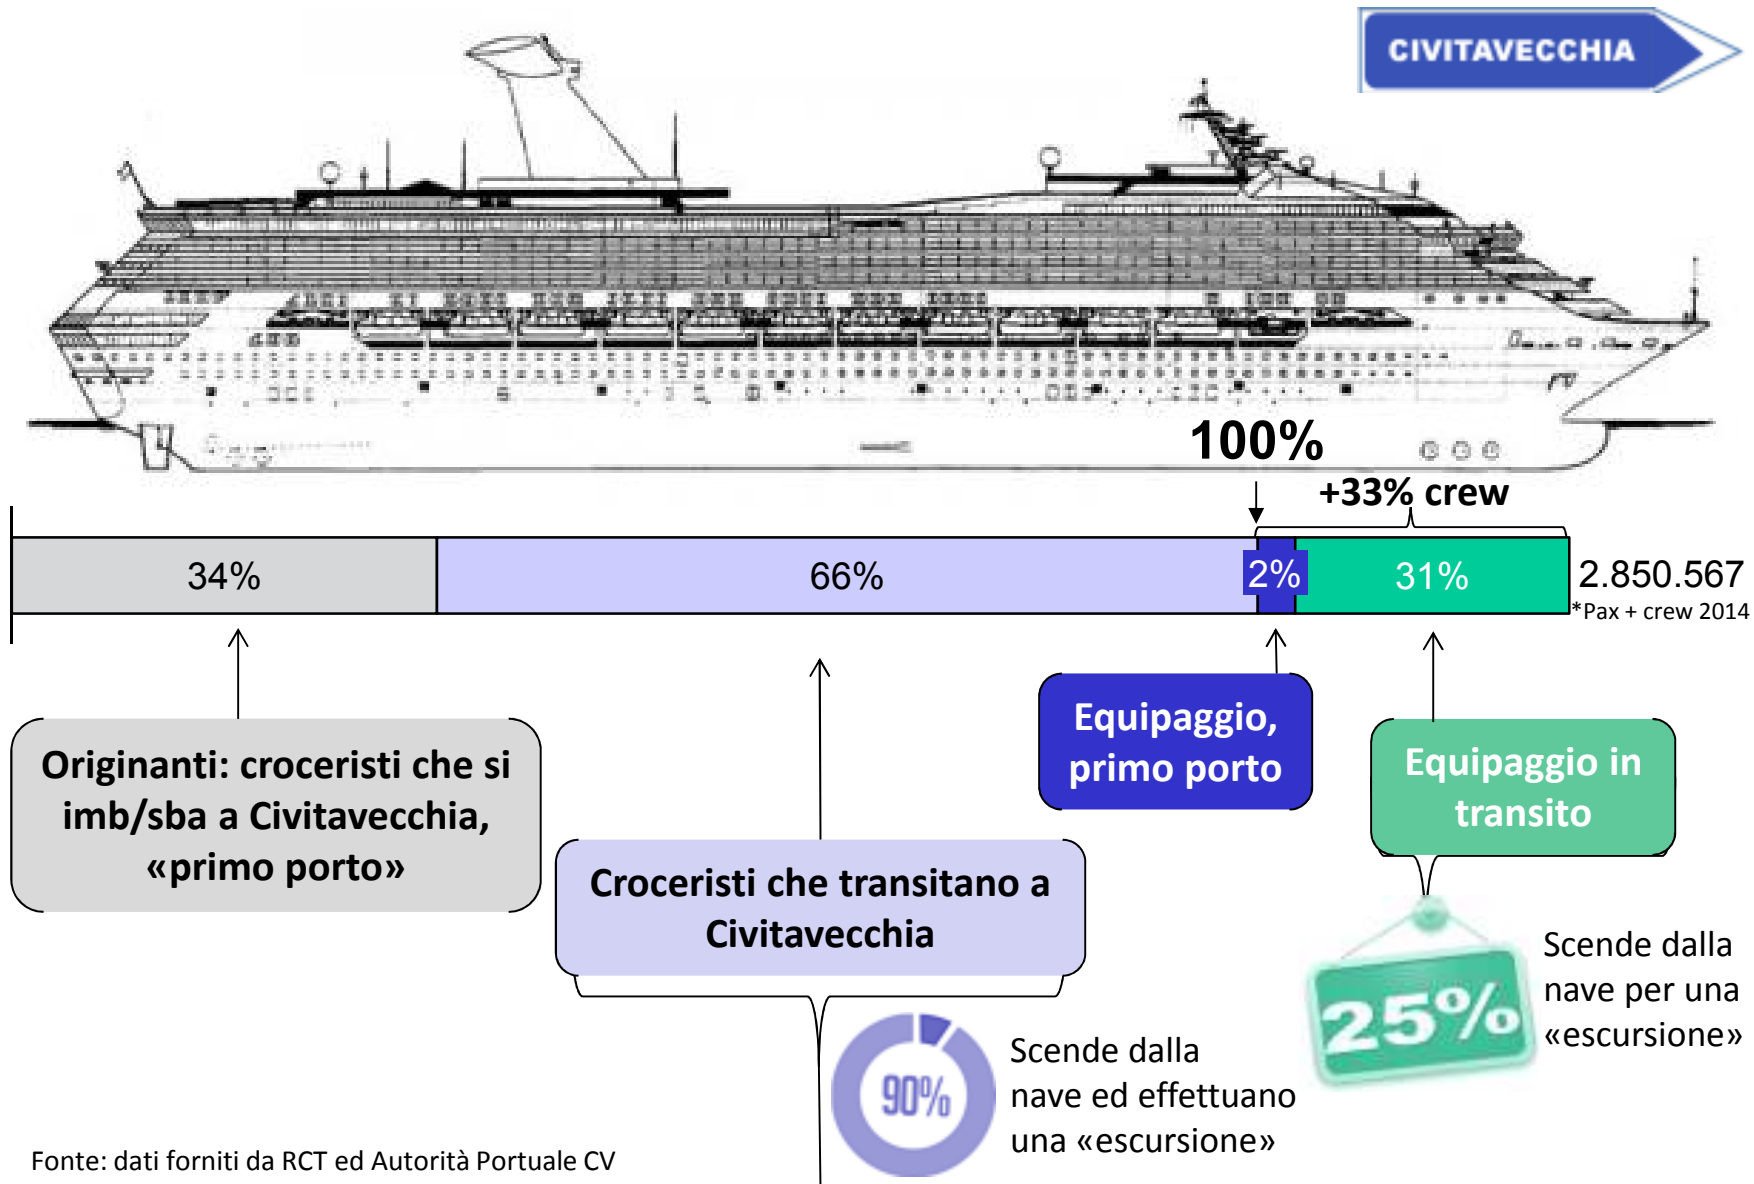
CIVITAVECCHIA

100%

+33% crew

34%

66%

2%

31%

2.850.567
*Pax + crew 2014

Originanti: croceristi che si imb/sba a Civitavecchia, «primo porto»

Croceristi che transitano a Civitavecchia

Equipaggio, primo porto

Equipaggio in transito

25%

Scende dalla nave per una «escursione»

90%

Scende dalla nave ed effettuano una «escursione»

Fonte: dati forniti da RCT ed Autorità Portuale CV